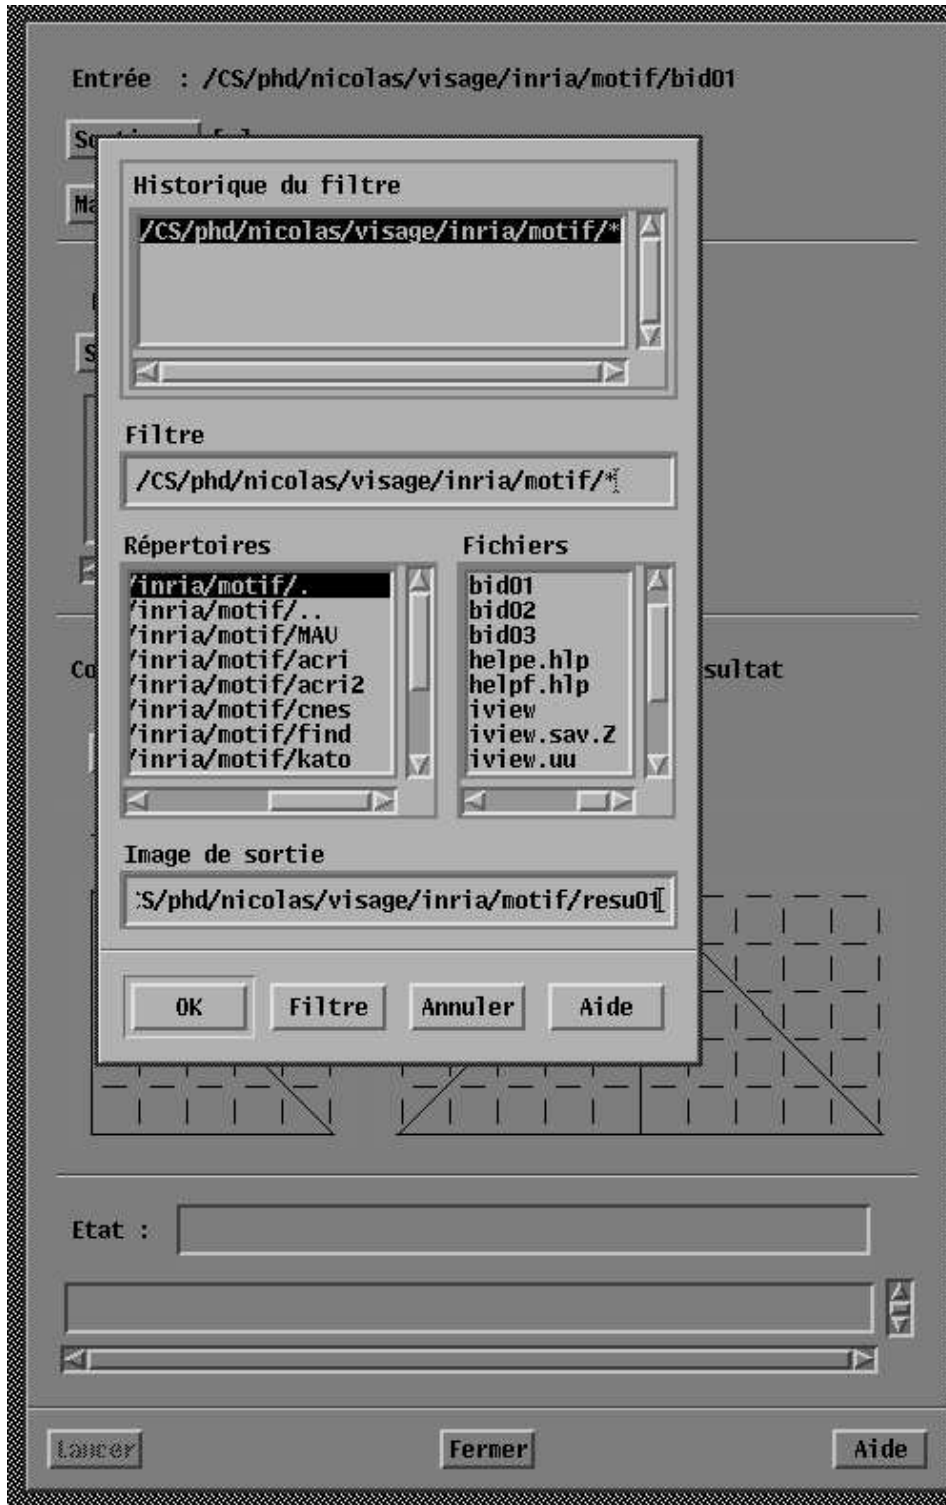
Entrée : /CS/phd/nicolas/visage/inria/motif/bid01

Historique du filtre

/CS/phd/nicolas/visage/inria/motif/*

Filtre

/CS/phd/nicolas/visage/inria/motif/*

Répertoires

/inria/motif/.
/inria/motif/..
/inria/motif/MAU
/inria/motif/acri
/inria/motif/acri2
/inria/motif/cnes
/inria/motif/find
/inria/motif/kato

Fichiers

bid01
bid02
bid03
helpe.hlp
helpf.hlp
iview
iview.sav.Z
iview.uu

Image de sortie

:S/phd/nicolas/visage/inria/motif/resu01

OK Filtre Annuler Aide

sultat

Etat :

Lancer Fermer Aide